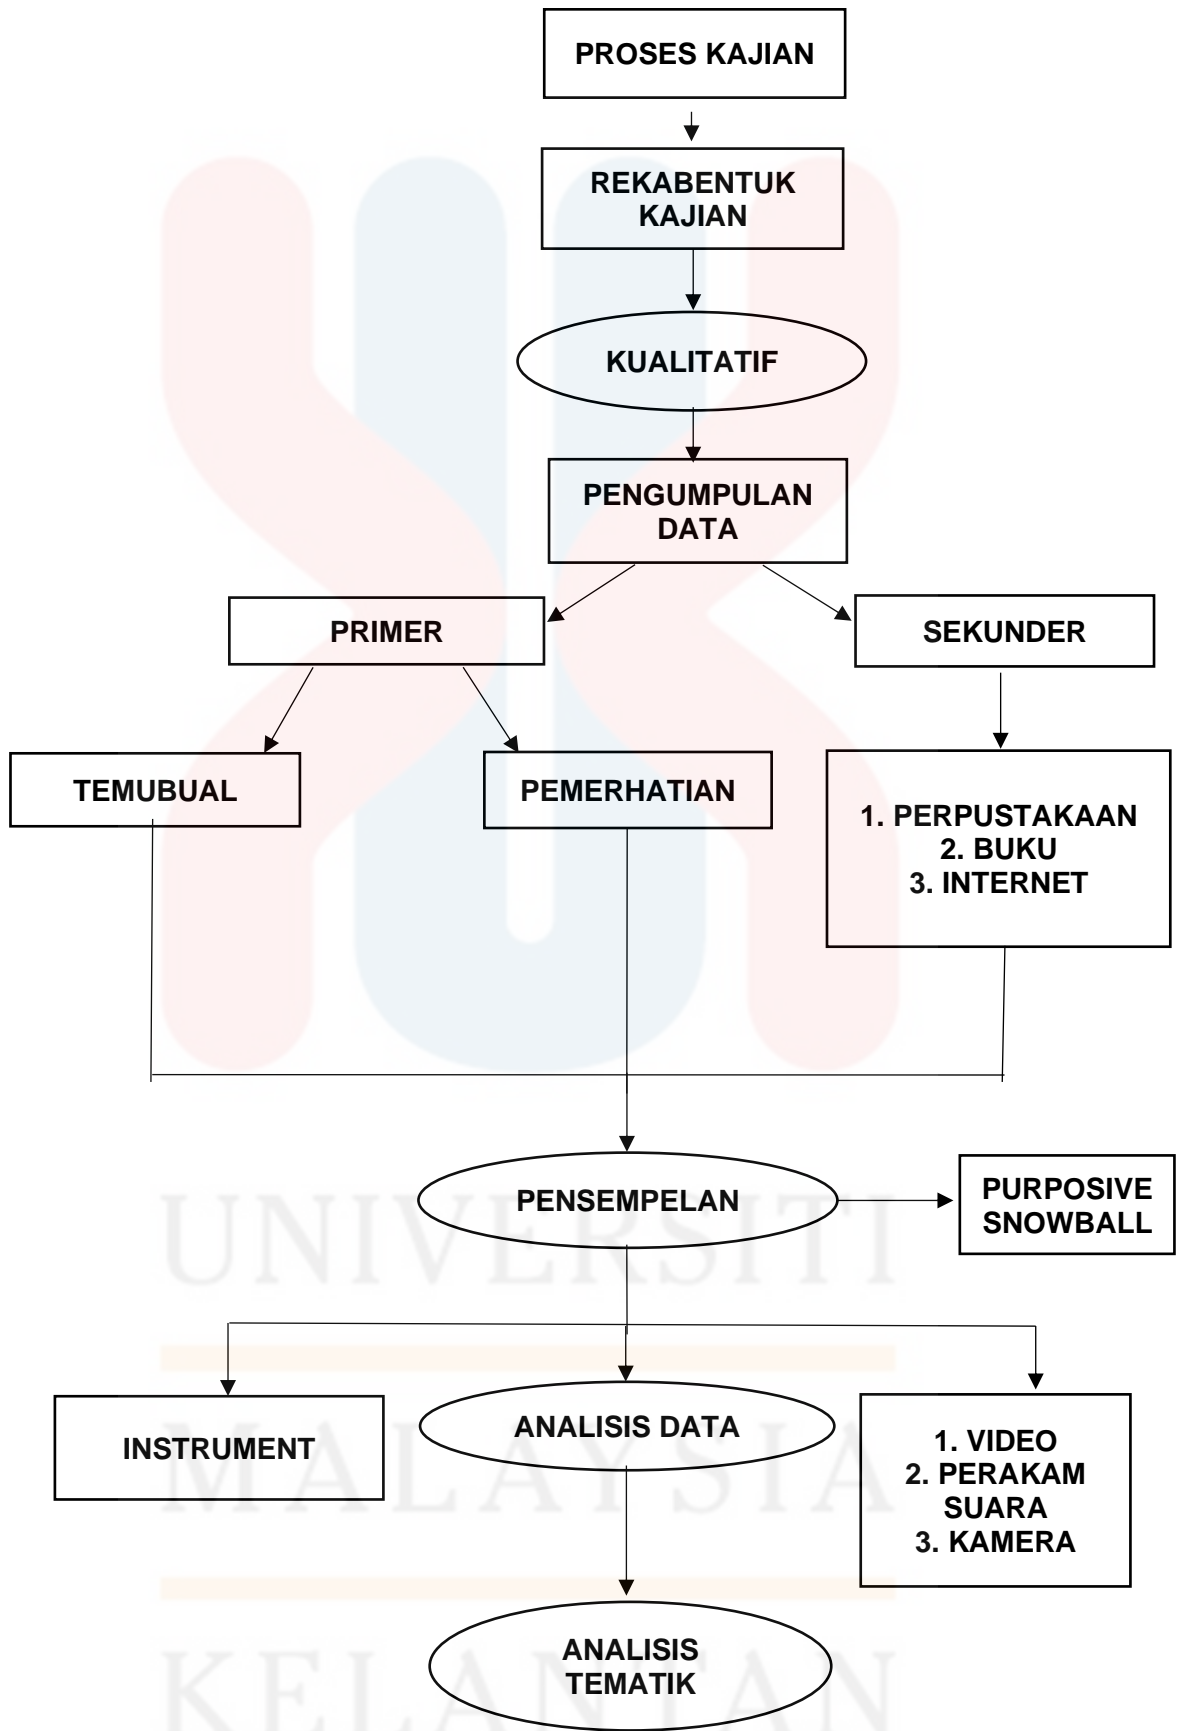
PROSES KAJIAN

REKABENTUK KAJIAN

KUALITATIF

PENGUMPULAN DATA

PRIMER

SEKUNDER

TEMUBUAL

PEMERHATIAN

1. PERPUSTAKAAN
2. BUKU
3. INTERNET

PENSEMPELAN

PURPOSIVE SNOWBALL

INSTRUMENT

ANALISIS DATA

1. VIDEO
2. PERAKAM SUARA
3. KAMERA

ANALISIS TEMATIK

UNIVERSITI
MALAYSIA
KELANTAN